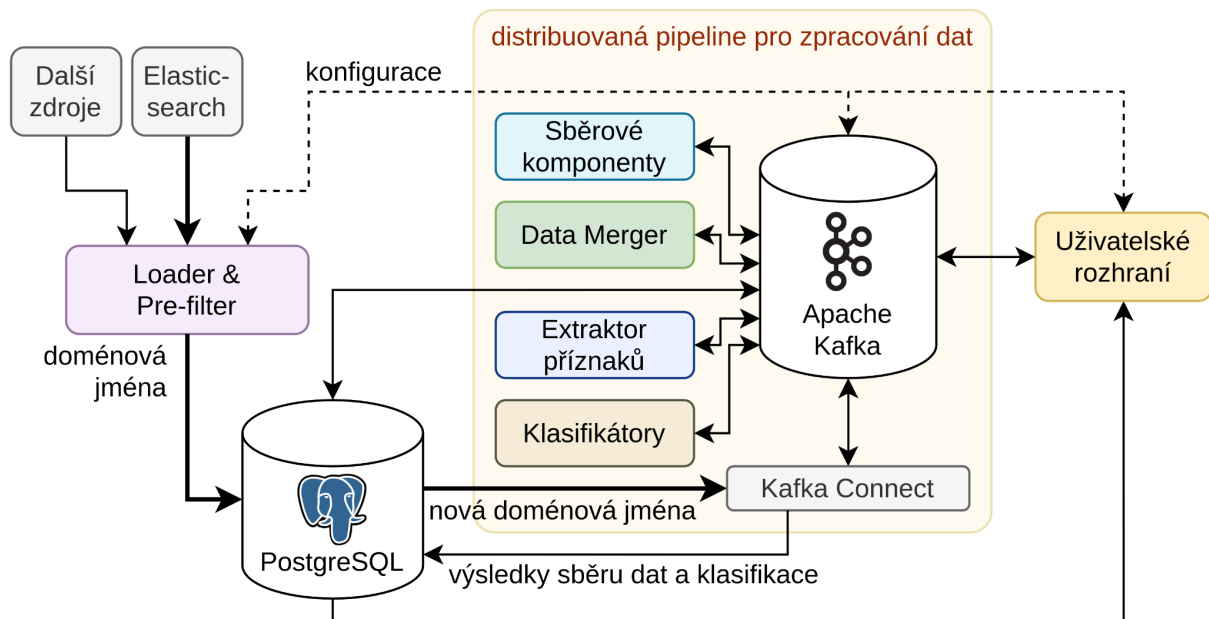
distribuovaná pipeline pro zpracování dat

Další zdroje

Elastic-search

konfigurace

Sběrové komponenty

Data Merger

Extraktor příznaků

Klasifikátory

Apache Kafka

Uživatelské rozhraní

Loader & Pre-filter

doménová jména

PostgreSQL

nová doménová jména

Kafka Connect

výsledky sběru dat a klasifikace